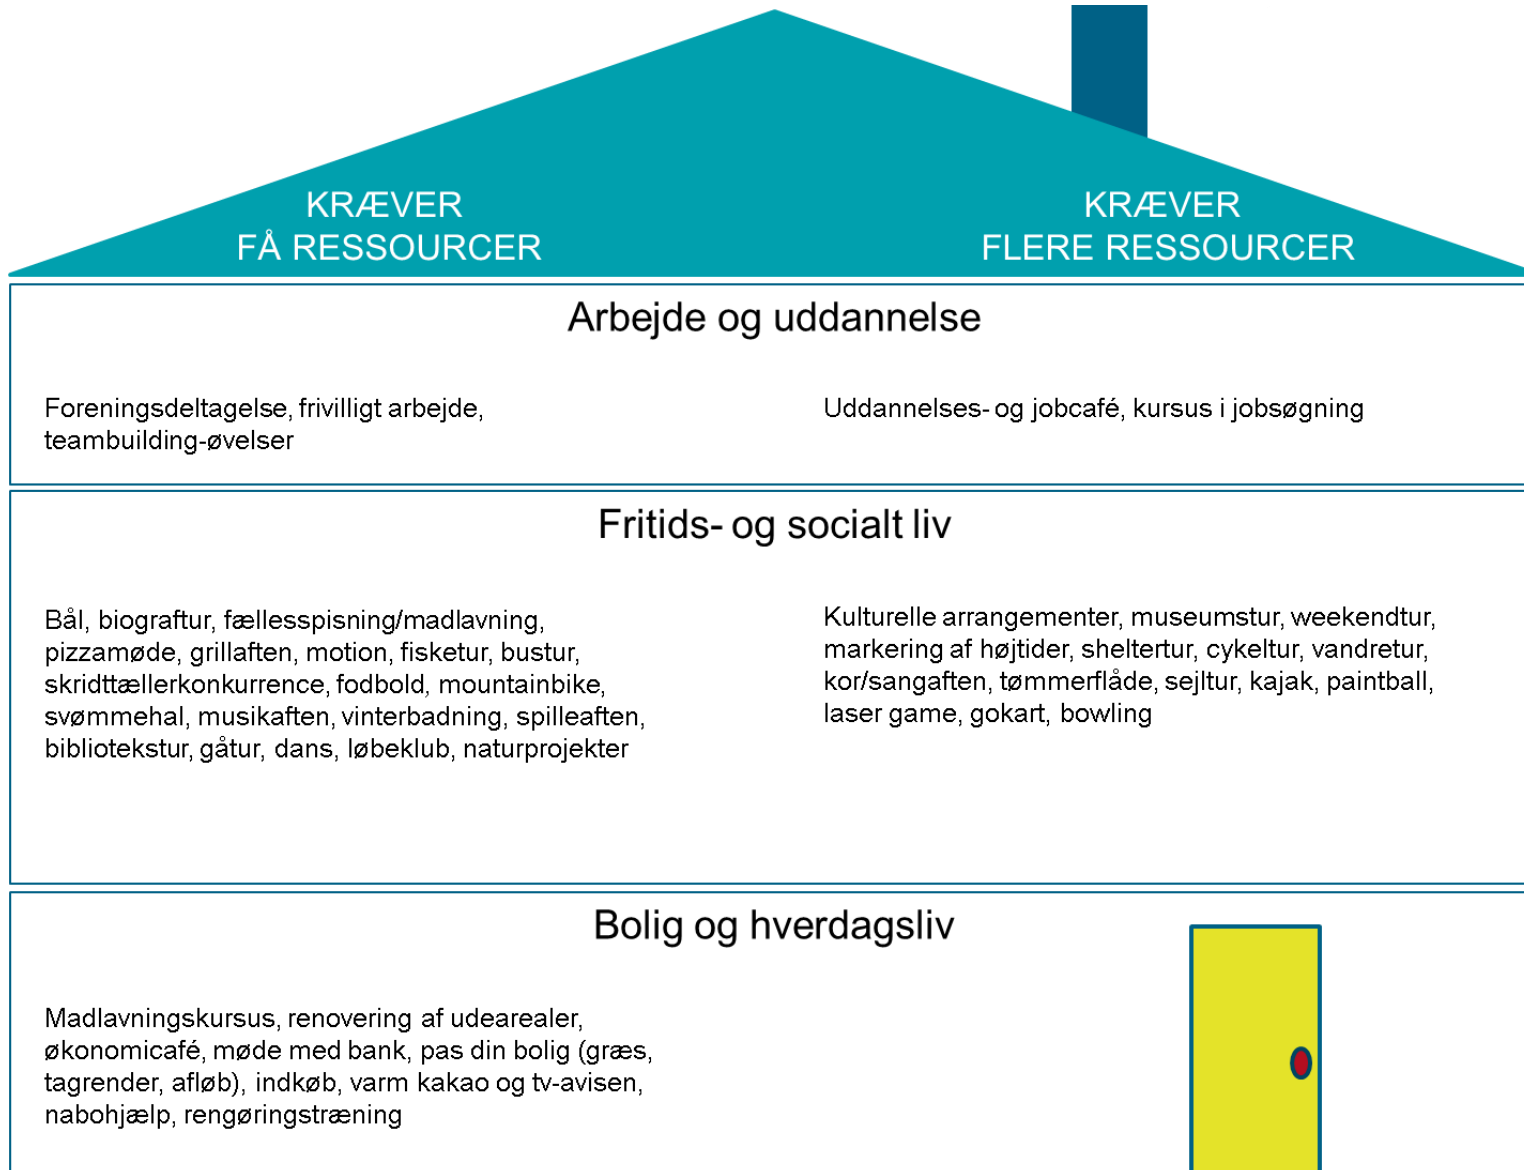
KRÆVER
FÅ RESSOURCER

KRÆVER
FLERE RESSOURCER

Arbejde og uddannelse

Foreningsdeltagelse, frivilligt arbejde, teambuilding-øvelser

Uddannelses- og jobcafé, kursus i jobsøgning

Fritids- og socialt liv

Bål, biograftur, fællesspisning/madlavning, pizzamøde, grillaften, motion, fisketur, bustur, skridttællerkonkurrence, fodbold, mountainbike, svømmehal, musikaften, vinterbadning, spilleaften, bibliotekstur, gåtur, dans, løbeklub, naturprojekter

Kulturelle arrangementer, museumstur, weekendtur, markering af højtider, sheltertur, cykeltur, vandretur, kor/sangaften, tømmerflåde, sejltur, kajak, paintball, laser game, gokart, bowling

Bolig og hverdagsliv

Madlavningskursus, renovering af udearealer, økonomicafé, møde med bank, pas din bolig (græs, tagrender, afløb), indkøb, varm kakao og tv-avisen, nabohjælp, rengøringstræning